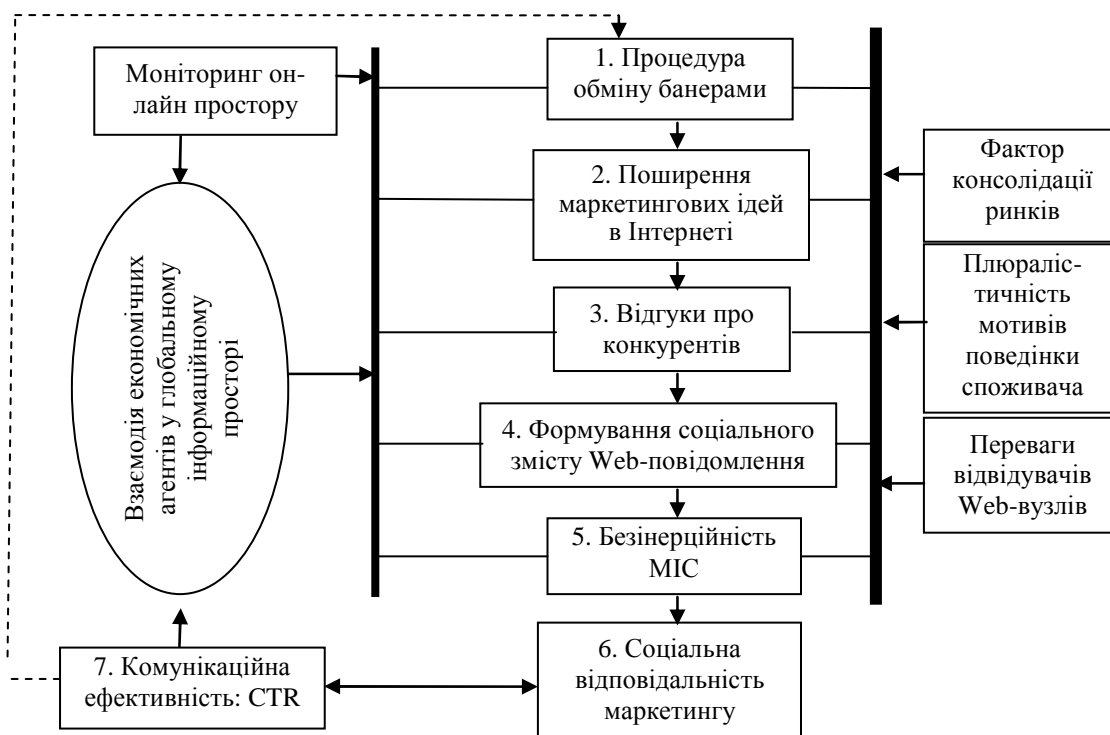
Моніторинг онлайн простору

Взаємодія економічних агентів у глобальному інформаційному просторі

1. Процедура обміну банерами

2. Поширення маркетингових ідей в Інтернеті

3. Відгуки про конкурентів

4. Формування соціального змісту Web-повідомлення

5. Безінерційність МІС

6. Соціальна відповідальність маркетингу

7. Комунікаційна ефективність: CTR

Фактор консолідації ринків

Плюралістичність мотивів поведінки споживача

Переваги відвідувачів Web-вузлів